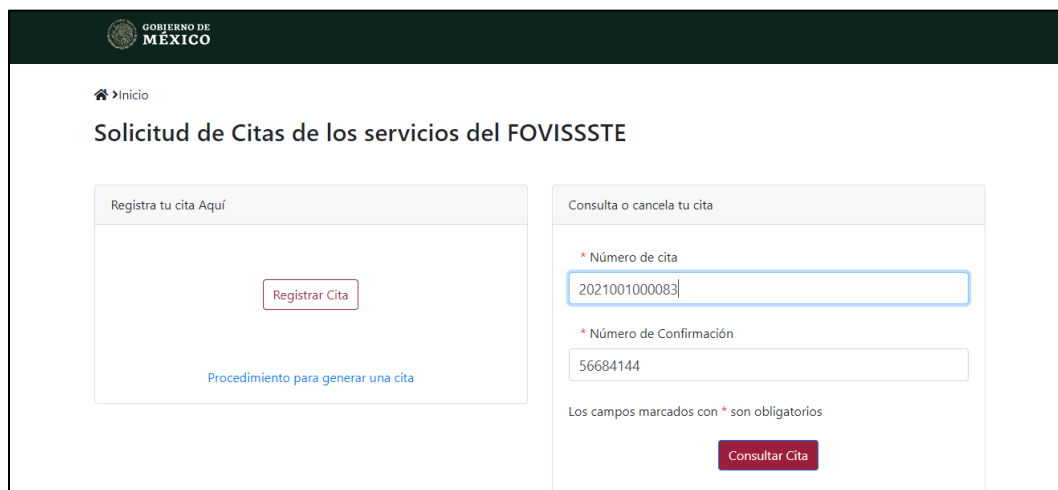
GOBIERNO DE
MÉXICO

>Inicio

Solicitud de Citas de los servicios del FOVISSSTE

Registra tu cita Aquí

Registrar Cita

Procedimiento para generar una cita

Consulta o cancela tu cita

* Número de cita

2021001000083

* Número de Confirmación

56684144

Los campos marcados con * son obligatorios

Consultar Cita